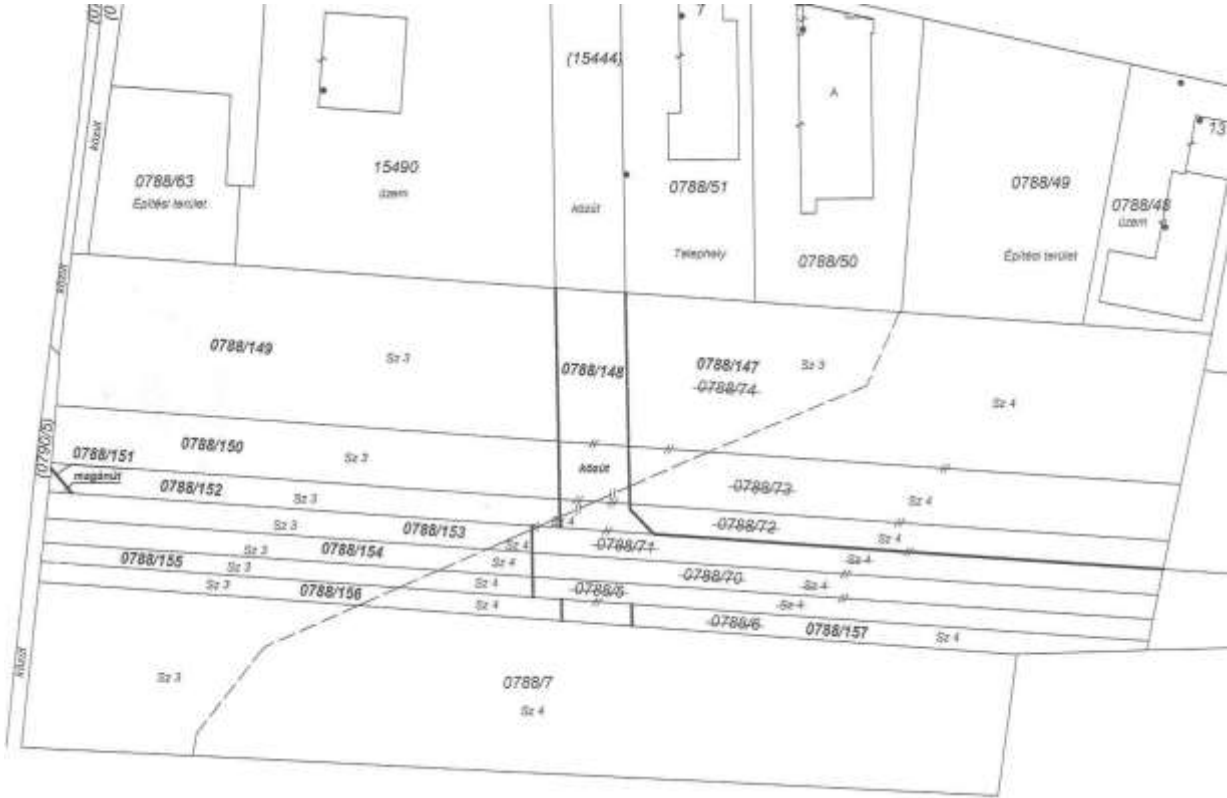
(0
(0
közút
7
(15444)
A
13
0788/63
Építési terület
15490
üzem
közút
0788/51
Telephely
0788/50
0788/49
Építési terület
0788/48
üzem
közút
0788/149
Sz 3
0788/148
0788/147
~~0788/74~~
Sz 3
Sz 4
(0790/5)
0788/151
magánút
0788/150
Sz 3
közút
0788/152
Sz 3
~~0788/73~~
Sz 4
Sz 3
0788/153
Sz 4
Sz 4
~~0788/72~~
Sz 4
0788/155
Sz 3
0788/154
Sz 4
~~0788/71~~
Sz 4
Sz 3
Sz 3
Sz 4
~~0788/70~~
Sz 4
0788/156
Sz 4
~~0788/5~~
Sz 4
~~0788/6~~
0788/157
Sz 4
közút
Sz 3
0788/7
Sz 4